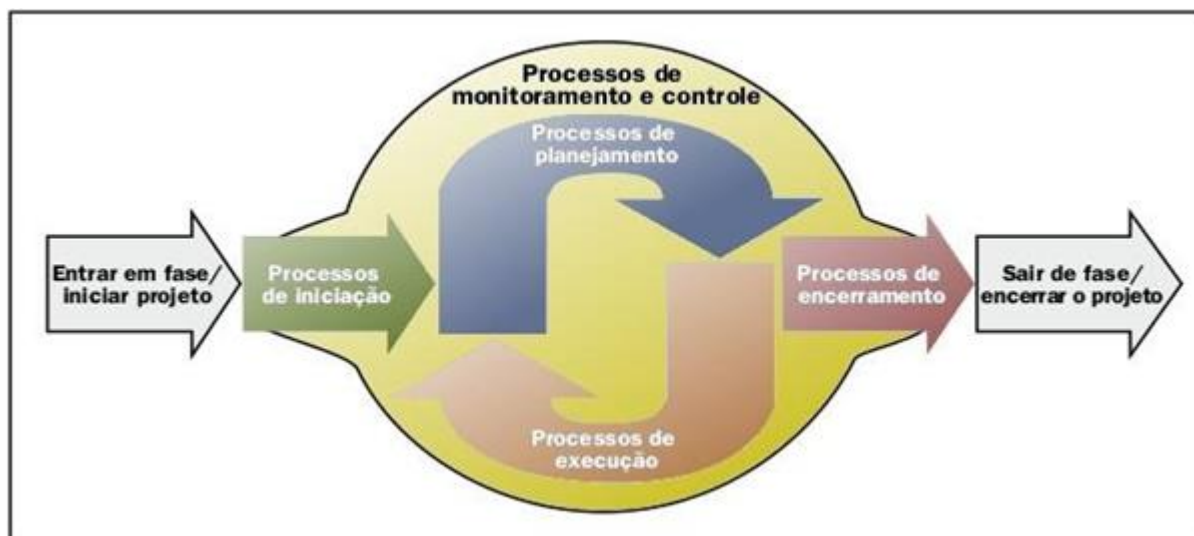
Processos de monitoramento e controle

Processos de planejamento

Entrar em fase/ iniciar projeto

Processos de iniciação

Processos de encerramento

Sair de fase/ encerrar o projeto

Processos de execução